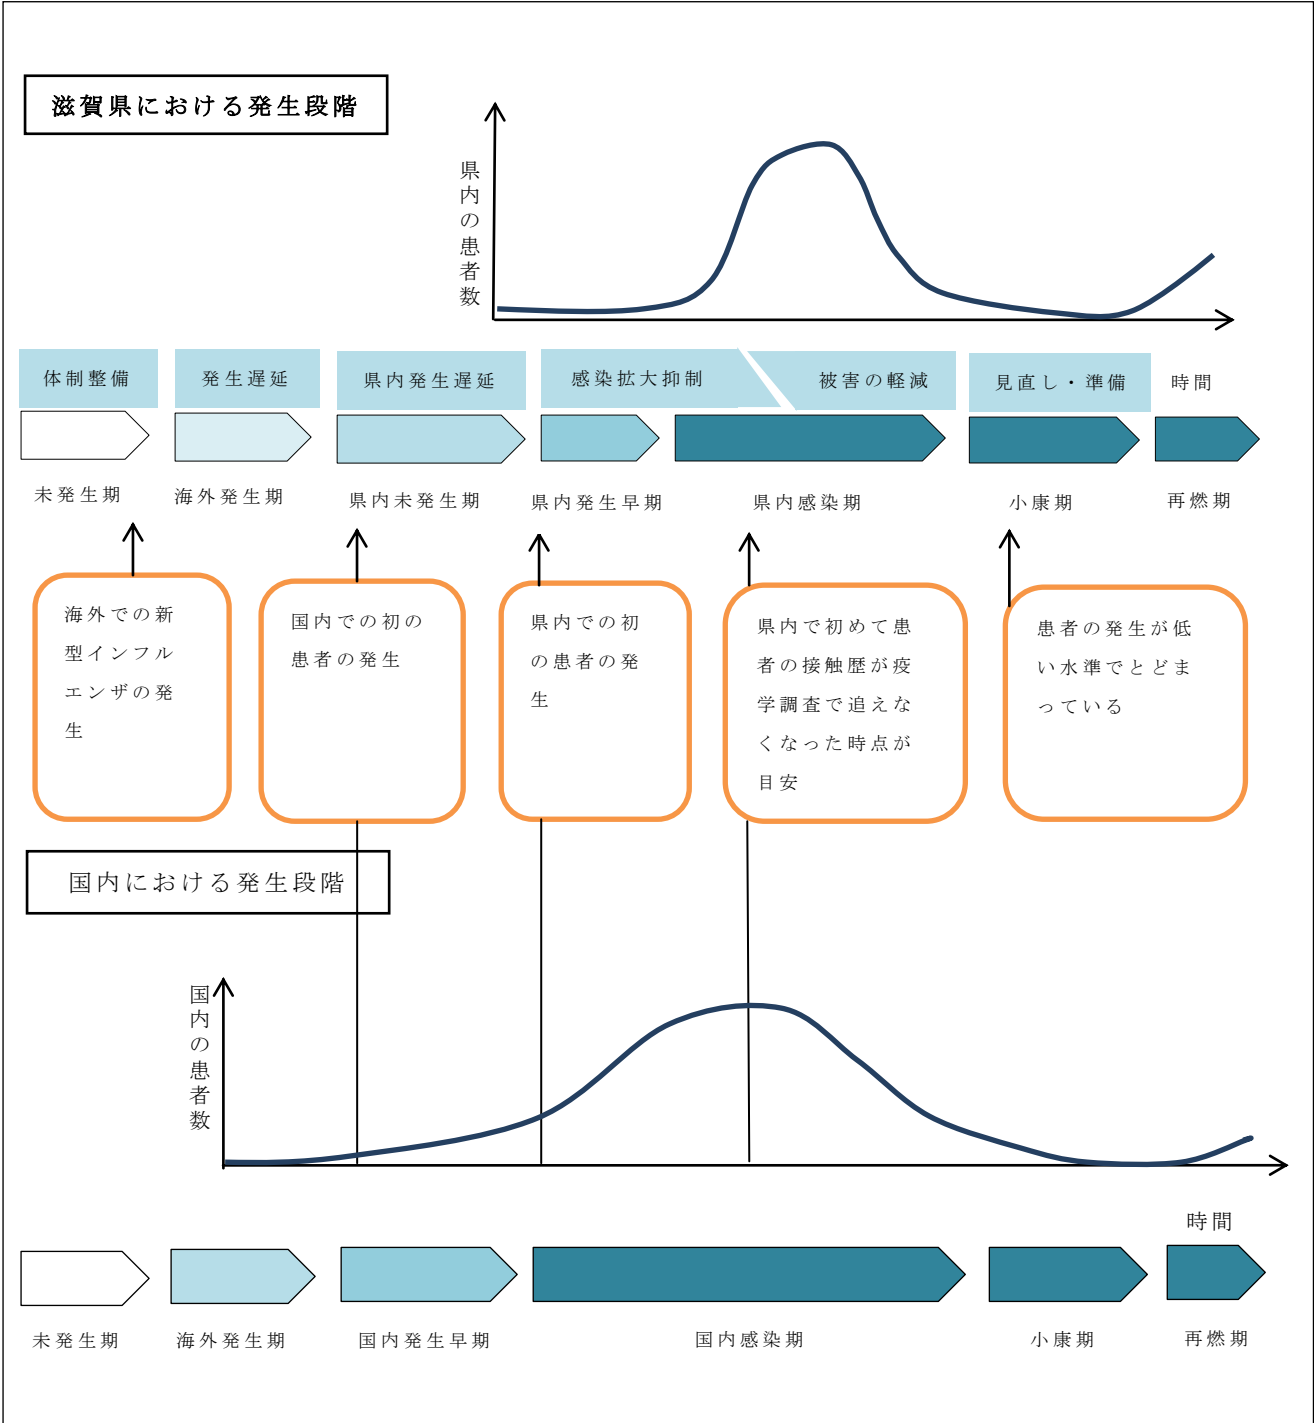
滋賀県における発生段階

県内の患者数

体制整備

発生遅延

県内発生遅延

感染拡大抑制

被害の軽減

見直し・準備

時間

未発生期

海外発生期

県内未発生期

県内発生早期

県内感染期

小康期

再燃期

海外での新型インフルエンザの発生

国内での初の患者の発生

県内での初の患者の発生

県内で初めて患者の接触歴が疫学調査で追えなくなった時点が目安

患者の発生が低い水準でとどまっている

国内における発生段階

国内の患者数

時間

未発生期

海外発生期

国内発生早期

国内感染期

小康期

再燃期